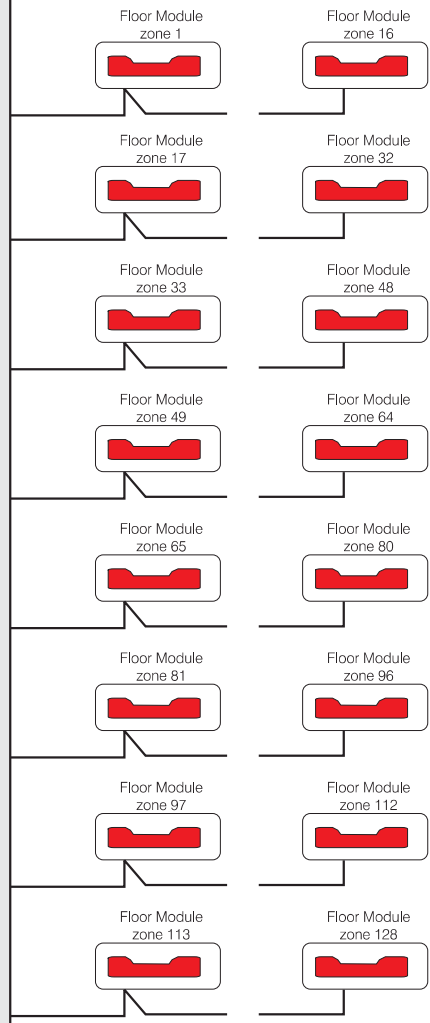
Floor Module
zone 1

Floor Module
zone 16

Floor Module
zone 17

Floor Module
zone 32

Floor Module
zone 33

Floor Module
zone 48

Floor Module
zone 49

Floor Module
zone 64

Floor Module
zone 65

Floor Module
zone 80

Floor Module
zone 81

Floor Module
zone 96

Floor Module
zone 97

Floor Module
zone 112

Floor Module
zone 113

Floor Module
zone 128